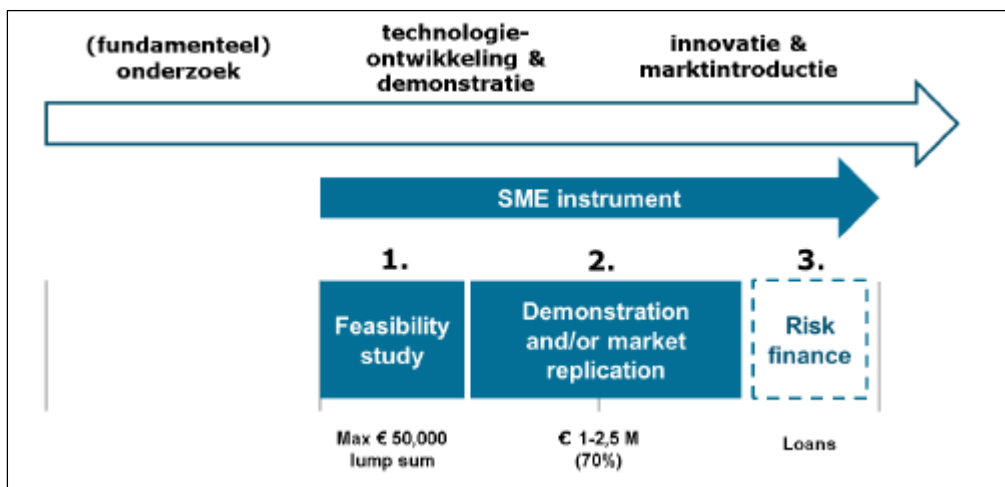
(fundamenteel) onderzoek

technologieontwikkeling & demonstratie

innovatie & marktintroductie

SME instrument

1.
Feasibility study
Max € 50,000 lump sum

2.
Demonstration and/or market replication
€ 1-2,5 M (70%)

3.
Risk finance
Loans